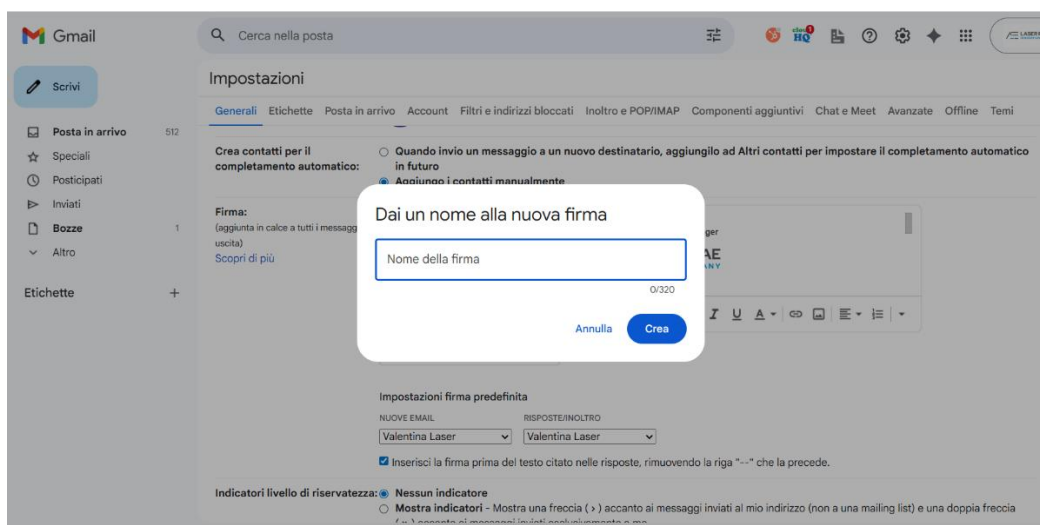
Gmail

Cerca nella posta

Scrivi

Posta in arrivo 512
Speciali
Posticipati
Inviati
Bozze 1
Altro

Etichette +

Impostazioni

Generali Etichette Posta in arrivo Account Filtri e indirizzi bloccati Inoltro e POP/IMAP Componenti aggiuntivi Chat e Meet Avanzate Offline Temi

Crea contatti per il completamento automatico:
Quando invio un messaggio a un nuovo destinatario, aggiungilo ad Altri contatti per impostare il completamento automatico in futuro
Aggiungo i contatti manualmente

Firma:
(aggiunta in calce a tutti i messagg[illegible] uscita)
Scopri di più

Dai un nome alla nuova firma

Nome della firma

0/320

Annulla Crea

Impostazioni firma predefinita
NUOVE EMAIL
Valentina Laser
RISPOSTE/INOLTRO
Valentina Laser

Inserisci la firma prima del testo citato nelle risposte, rimuovendo la riga "--" che la precede.

Indicatori livello di riservatezza: Nessun indicatore
Mostra indicatori - Mostra una freccia ( › ) accanto ai messaggi inviati al mio indirizzo (non a una mailing list) e una doppia freccia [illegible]